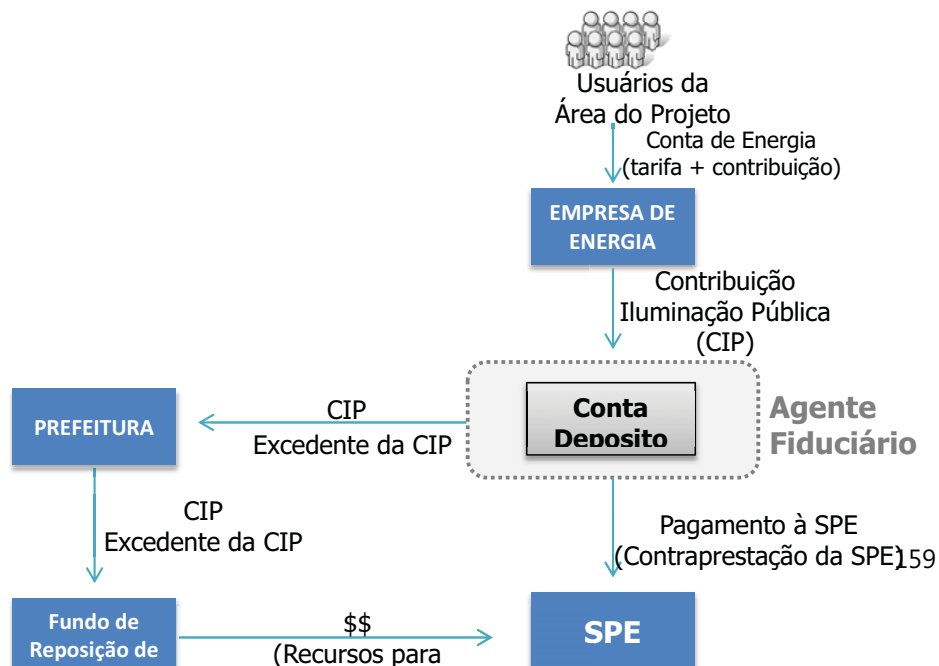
Usuários da
Área do Projeto

Conta de Energia
(tarifa + contribuição)

EMPRESA DE ENERGIA

Contribuição
Iluminação Pública
(CIP)

PREFEITURA

CIP
Excedente da CIP

Conta Deposito

Agente Fiduciário

CIP
Excedente da CIP

Pagamento à SPE
(Contraprestação da SPE)

159

Fundo de Reposição de

$$
(Recursos para

SPE